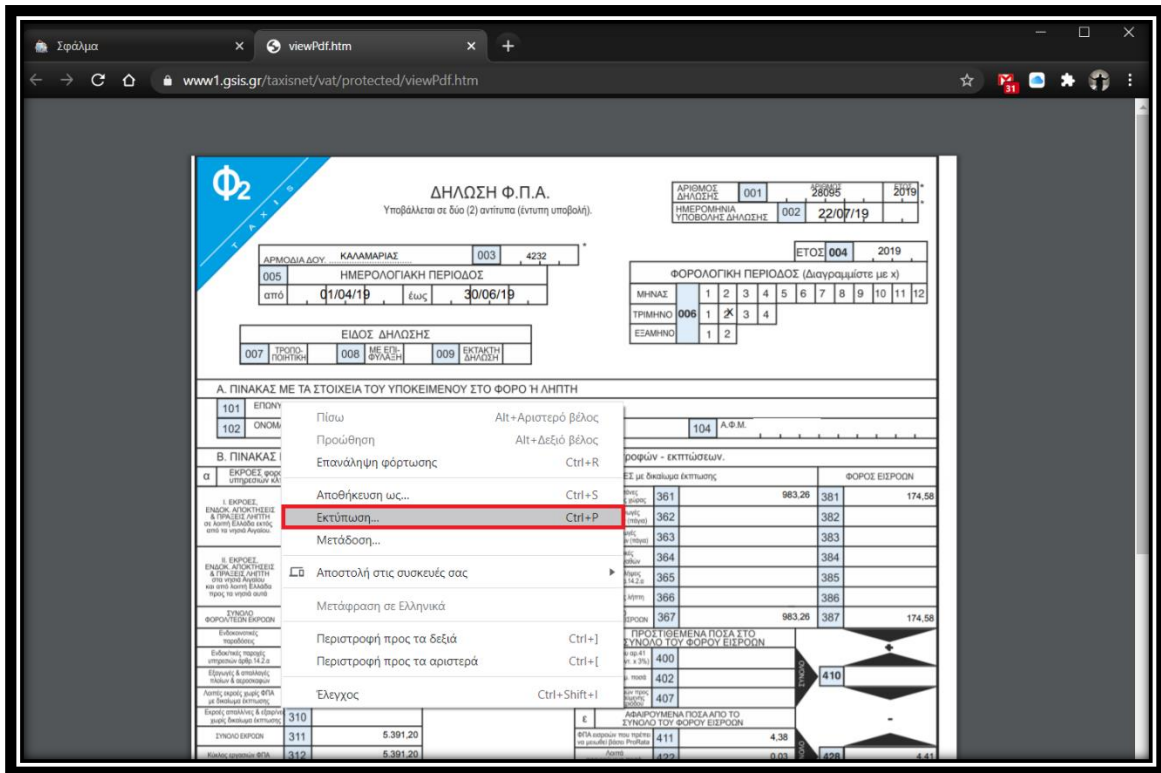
Σφάλμα ×
viewPdf.htm ×
+

www1.gsis.gr/taxisnet/vat/protected/viewPdf.htm

31

Φ2
TAXIS

ΔΗΛΩΣΗ Φ.Π.Α.
Υποβάλλεται σε δύο (2) αντίτυπα (έντυπη υποβολή).

ΑΡΙΘΜΟΣ ΔΗΛΩΣΗΣ 001 28095 2019
ΗΜΕΡΟΜΗΝΙΑ ΥΠΟΒΟΛΗΣ ΔΗΛΩΣΗΣ 002 22/07/19

ΑΡΜΟΔΙΑ ΔΟΥ ΚΑΛΑΜΑΡΙΑΣ 003 4232

ΕΤΟΣ 004 2019

005 ΗΜΕΡΟΛΟΓΙΑΚΗ ΠΕΡΙΟΔΟΣ
από 01/04/19 έως 30/06/19

ΦΟΡΟΛΟΓΙΚΗ ΠΕΡΙΟΔΟΣ (Διαγραμμίστε με x)

| ΜΗΝΑΣ | 1 | 2 | 3 | 4 | 5 | 6 | 7 | 8 | 9 | 10 | 11 | 12 |
|---|---|---|---|---|---|---|---|---|---|---|---|---|
| ΤΡΙΜΗΝΟ 006 | 1 | 2X | 3 | 4 | | | | | | | | |
| ΕΞΑΜΗΝΟ | 1 | 2 | | | | | | | | | | |

ΕΙΔΟΣ ΔΗΛΩΣΗΣ
007 ΤΡΟΠΟ-ΠΟΙΗΤΙΚΗ 008 ΜΕ ΕΠΙ-ΦΥΛΑΞΗ 009 ΕΚΤΑΚΤΗ ΔΗΛΩΣΗ

Α. ΠΙΝΑΚΑΣ ΜΕ ΤΑ ΣΤΟΙΧΕΙΑ ΤΟΥ ΥΠΟΚΕΙΜΕΝΟΥ ΣΤΟ ΦΟΡΟ Ή ΛΗΠΤΗ
101 ΕΠΩΝΥ
102 ΟΝΟΜ
104 Α.Φ.Μ.

Β. ΠΙΝΑΚΑΣ
ροφών - εκπτώσεων.
α ΕΚΡΟΕΣ φορο υπηρεσιών κλπ
ΕΣ με δικαίωμα έκπτωσης
ΦΟΡΟΣ ΕΙΣΡΟΩΝ

Ι. ΕΚΡΟΕΣ, ΕΝΔΟΚ. ΑΠΟΚΤΗΣΕΙΣ & ΠΡΑΞΕΙΣ ΛΗΠΤΗ σε λοιπή Ελλάδα εκτός από τα νησιά Αιγαίου.
ΙΙ. ΕΚΡΟΕΣ, ΕΝΔΟΚ. ΑΠΟΚΤΗΣΕΙΣ & ΠΡΑΞΕΙΣ ΛΗΠΤΗ στα νησιά Αιγαίου και από λοιπή Ελλάδα προς τα νησιά αυτά

361 983,26 381 174,58
362 382
363 383
364 384
365 385
366 386
ΣΥΝΟΛΟ ΦΟΡΟΛ/ΤΕΩΝ ΕΚΡΟΩΝ 367 983,26 387 174,58

ΠΡΟΣΤΙΘΕΜΕΝΑ ΠΟΣΑ ΣΤΟ ΣΥΝΟΛΟ ΤΟΥ ΦΟΡΟΥ ΕΙΣΡΟΩΝ
400
402
407
410
ΣΥΝΟΛΟ

Ενδοκοινοτικές παραδόσεις
Ενδοκ/κές παροχές υπηρεσιών άρθρ.14.2.α
Εξαγωγές & απαλλαγές πλοίων & αεροσκαφών
Λοιπές εκροές χωρίς ΦΠΑ με δικαίωμα έκπτωσης
Εκροές απαλλαγές & εξαιρούμενες χωρίς δικαίωμα έκπτωσης 310
ΣΥΝΟΛΟ ΕΚΡΟΩΝ 311 5.391,20
312 5.391,20

ε ΑΦΑΙΡΟΥΜΕΝΑ ΠΟΣΑ ΑΠΟ ΤΟ ΣΥΝΟΛΟ ΤΟΥ ΦΟΡΟΥ ΕΙΣΡΟΩΝ
ΦΠΑ εισροών που πρέπει να μειωθεί βάσει ProRata 411 4,38
422 0,03 428 4,41

Πίσω Alt+Αριστερό βέλος
Προώθηση Alt+Δεξιό βέλος
Επανάληψη φόρτωσης Ctrl+R
Αποθήκευση ως... Ctrl+S
Εκτύπωση... Ctrl+P
Μετάδοση...
Αποστολή στις συσκευές σας
Μετάφραση σε Ελληνικά
Περιστροφή προς τα δεξιά Ctrl+]
Περιστροφή προς τα αριστερά Ctrl+[
Έλεγχος Ctrl+Shift+I